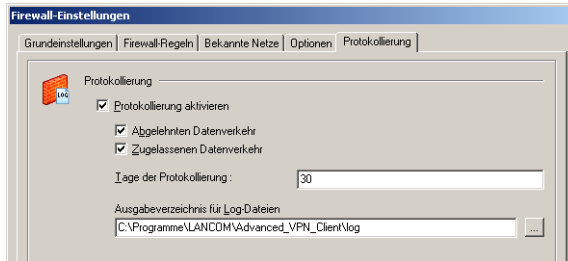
Firewall-Einstellungen

Grundeinstellungen | Firewall-Regeln | Bekannte Netze | Optionen | Protokollierung

LOG

Protokollierung

Protokollierung aktivieren

Abgelehnten Datenverkehr

Zugelassenen Datenverkehr

Tage der Protokollierung : 30

Ausgabeverzeichnis für Log-Dateien

C:\Programme\LANCOM\Advanced_VPN_Client\log ...